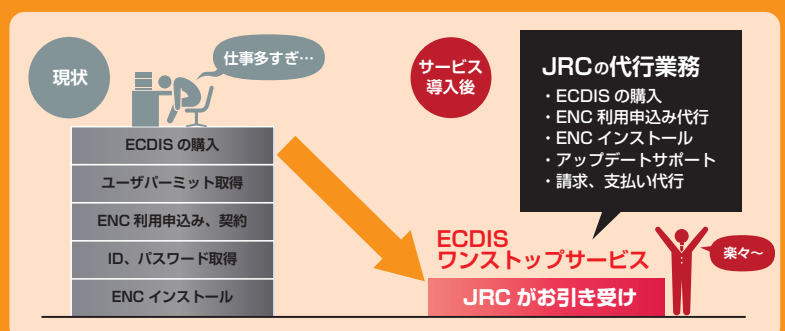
現状

仕事多すぎ…

ECDIS の購入
ユーザパーミット取得
ENC 利用申込み、契約
ID、パスワード取得
ENC インストール

サービス導入後

JRCの代行業務
・ECDIS の購入
・ENC 利用申込み代行
・ENC インストール
・アップデートサポート
・請求、支払い代行

ECDIS
ワンストップサービス

JRC がお引き受け

楽々～